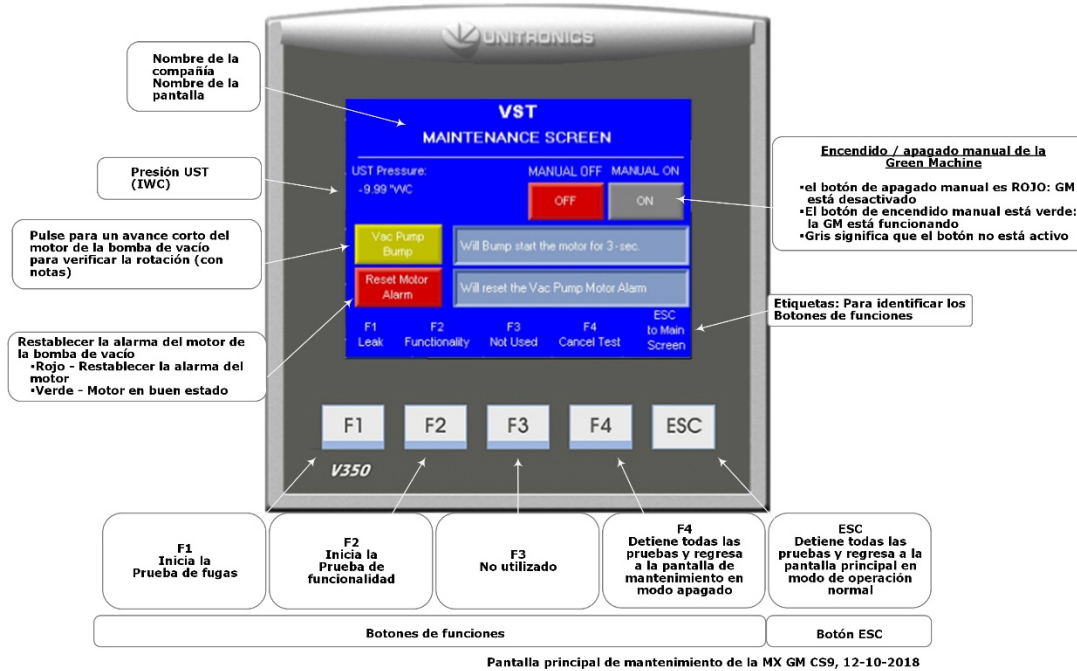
UNITRONICS

Nombre de la compañía
Nombre de la pantalla

VST
MAINTENANCE SCREEN

Presión UST (IWC)

UST Pressure:
-9.99 "WC

MANUAL OFF
MANUAL ON
OFF
ON

Encendido / apagado manual de la Green Machine
•el botón de apagado manual es ROJO: GM está desactivado
•El botón de encendido manual está verde: la GM está funcionando
•Gris significa que el botón no está activo

Pulse para un avance corto del motor de la bomba de vacío para verificar la rotación (con notas)

Vac Pump Bump
Will Bump start the motor for 3-sec.

Reset Motor Alarm
Will reset the Vac Pump Motor Alarm

Etiquetas: Para identificar los Botones de funciones

Restablecer la alarma del motor de la bomba de vacío
•Rojo - Restablecer la alarma del motor
•Verde - Motor en buen estado

F1 Leak
F2 Functionality
F3 Not Used
F4 Cancel Test
ESC to Main Screen

F1
F2
F3
F4
ESC

V350

F1
Inicia la Prueba de fugas

F2
Inicia la Prueba de funcionalidad

F3
No utilizado

F4
Detiene todas las pruebas y regresa a la pantalla de mantenimiento en modo apagado

ESC
Detiene todas las pruebas y regresa a la pantalla principal en modo de operación normal

Botones de funciones

Botón ESC

Pantalla principal de mantenimiento de la MX GM CS9, 12-10-2018